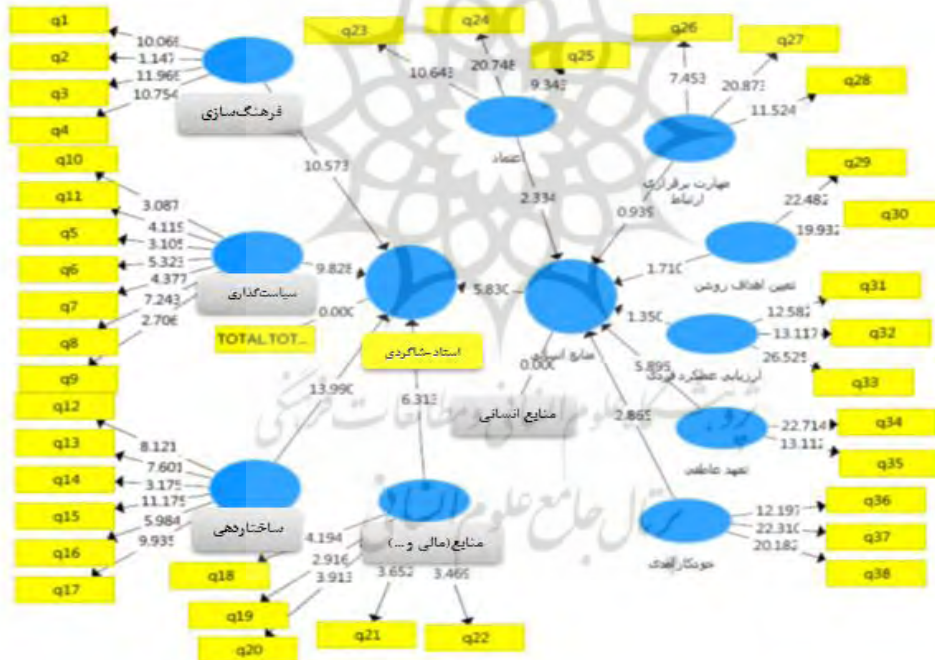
q1
q2
q3
q4
10.068
1.147
11.968
10.754
فرهنگ‌سازی
q10
q11
q5
q6
q7
q8
q9
3.087
4.115
3.105
5.323
4.377
7.243
2.708
سیاست‌گذاری
10.573
9.828
0.000
TOTAL TOT...
q12
q13
q14
q15
q16
q17
8.121
7.601
3.175
11.175
5.984
9.935
ساختاردهی
13.990
q23
q24
q25
10.643
20.748
9.343
اعتماد
2.334
5.830
استاد-شاگردی
6.313
0.000
منابع انسانی
منابع انسانی
q18
q19
q20
4.194
2.916
3.913
منابع (مالی و...)
3.652
3.469
q21
q22
q26
q27
q28
7.453
20.873
11.524
مهارت برقراری ارتباط
0.935
q29
q30
22.482
19.932
تعیین اهداف روشن
1.710
q31
q32
q33
12.582
13.117
26.525
1.350
ارزیابی عملکرد فردی
5.895
q34
q35
22.714
13.112
تعهد عاطفی
2.865
q36
q37
q38
12.197
22.310
20.182
خودتکارآمدی